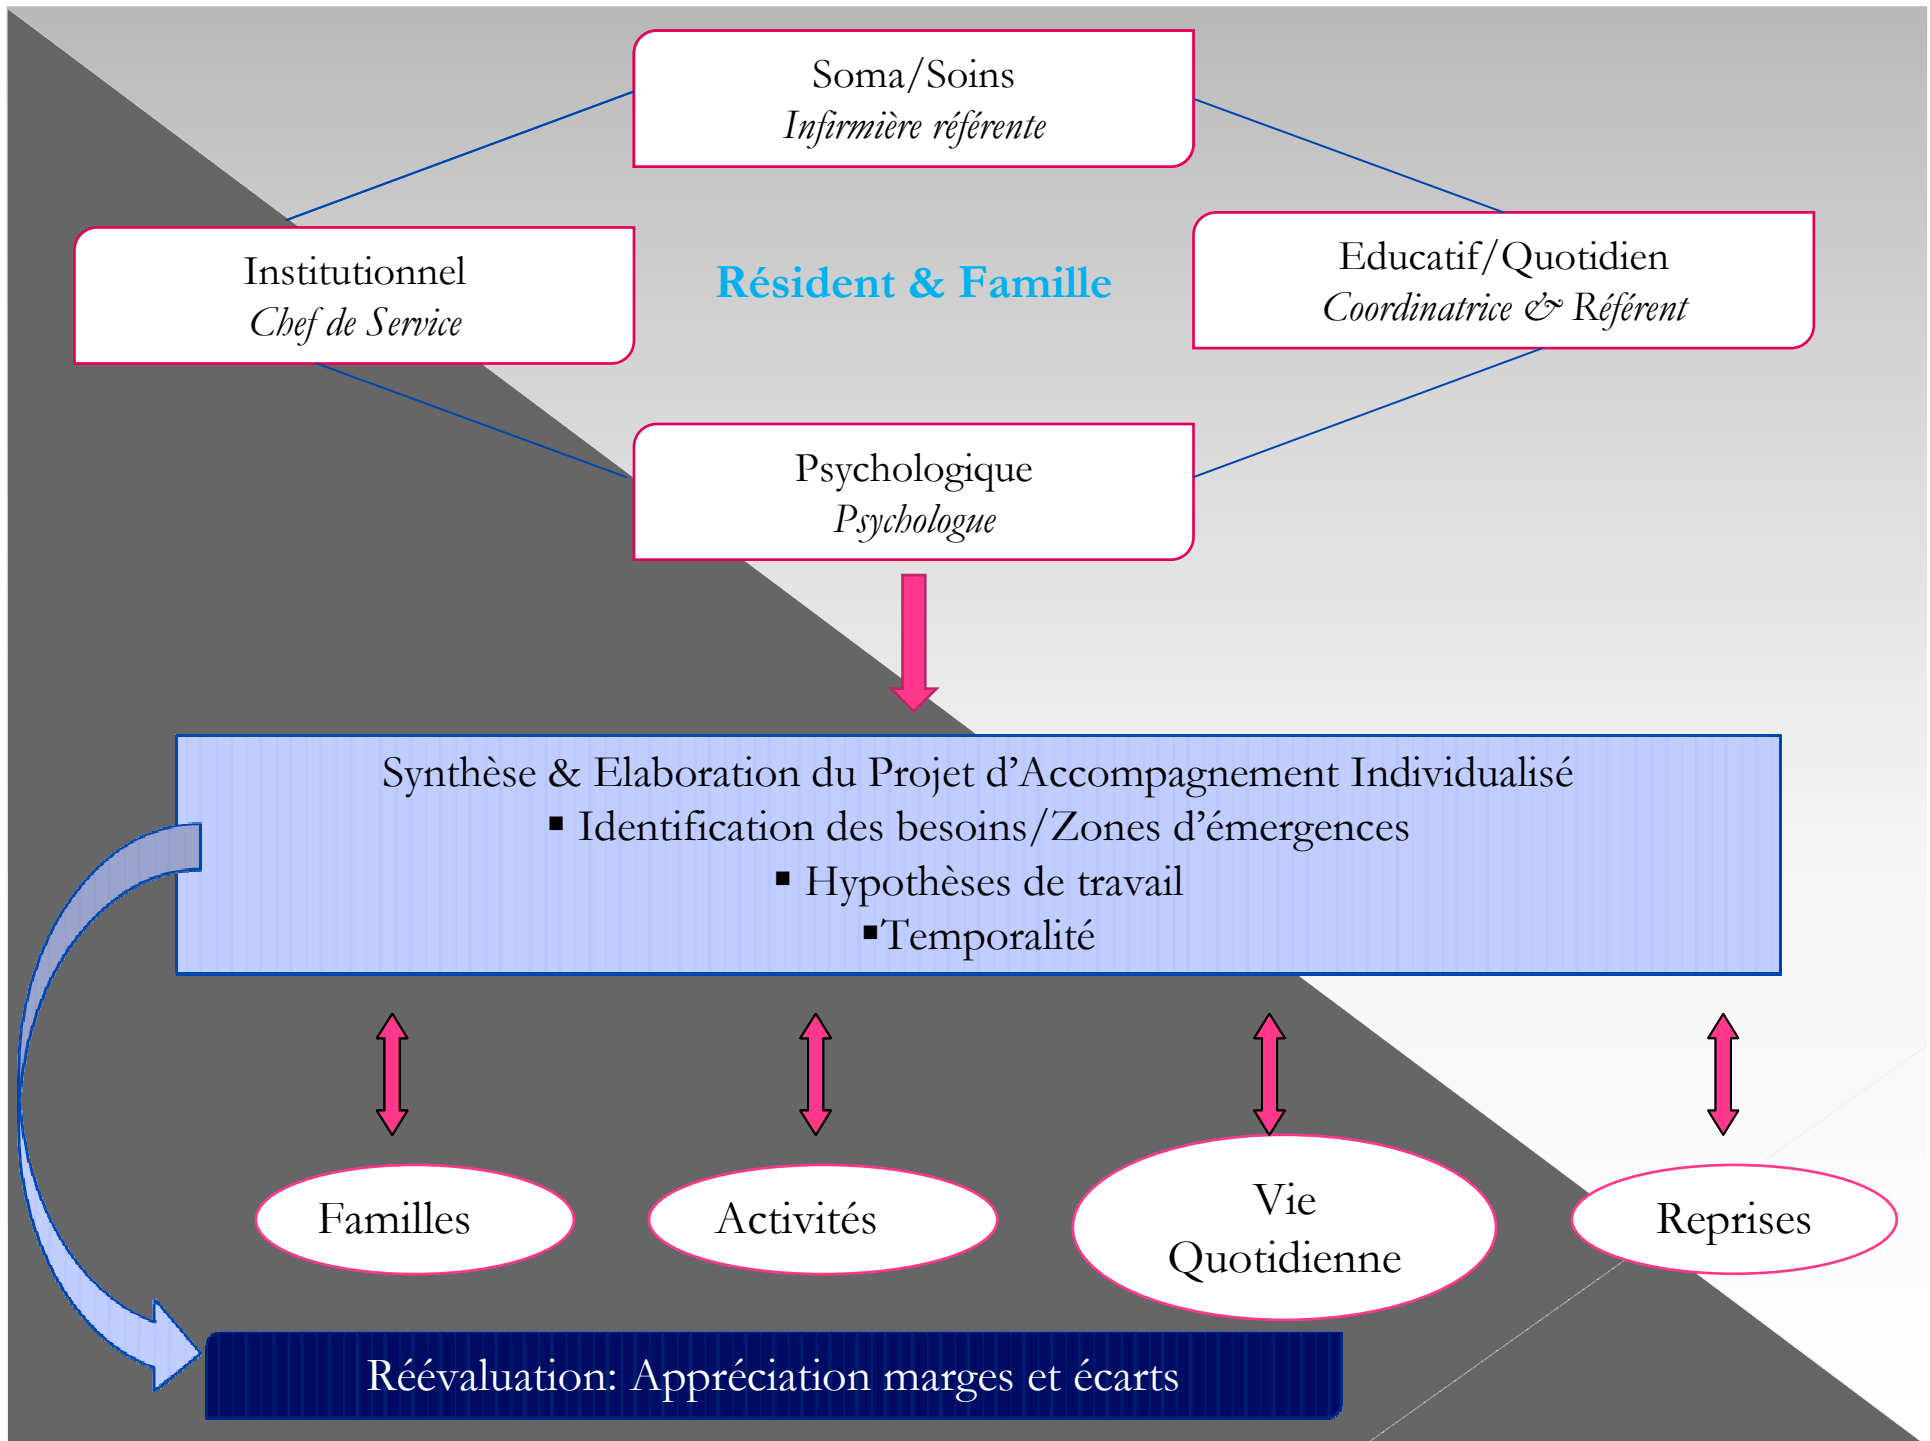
Soma/Soins
*Infirmière référente*

Institutionnel
*Chef de Service*

Résident & Famille

Educatif/Quotidien
*Coordinatrice & Référent*

Psychologique
*Psychologue*

Synthèse & Elaboration du Projet d'Accompagnement Individualisé
▪ Identification des besoins/Zones d'émergences
▪ Hypothèses de travail
▪Temporalité

Familles

Activités

Vie Quotidienne

Reprises

Réévaluation: Appréciation marges et écarts